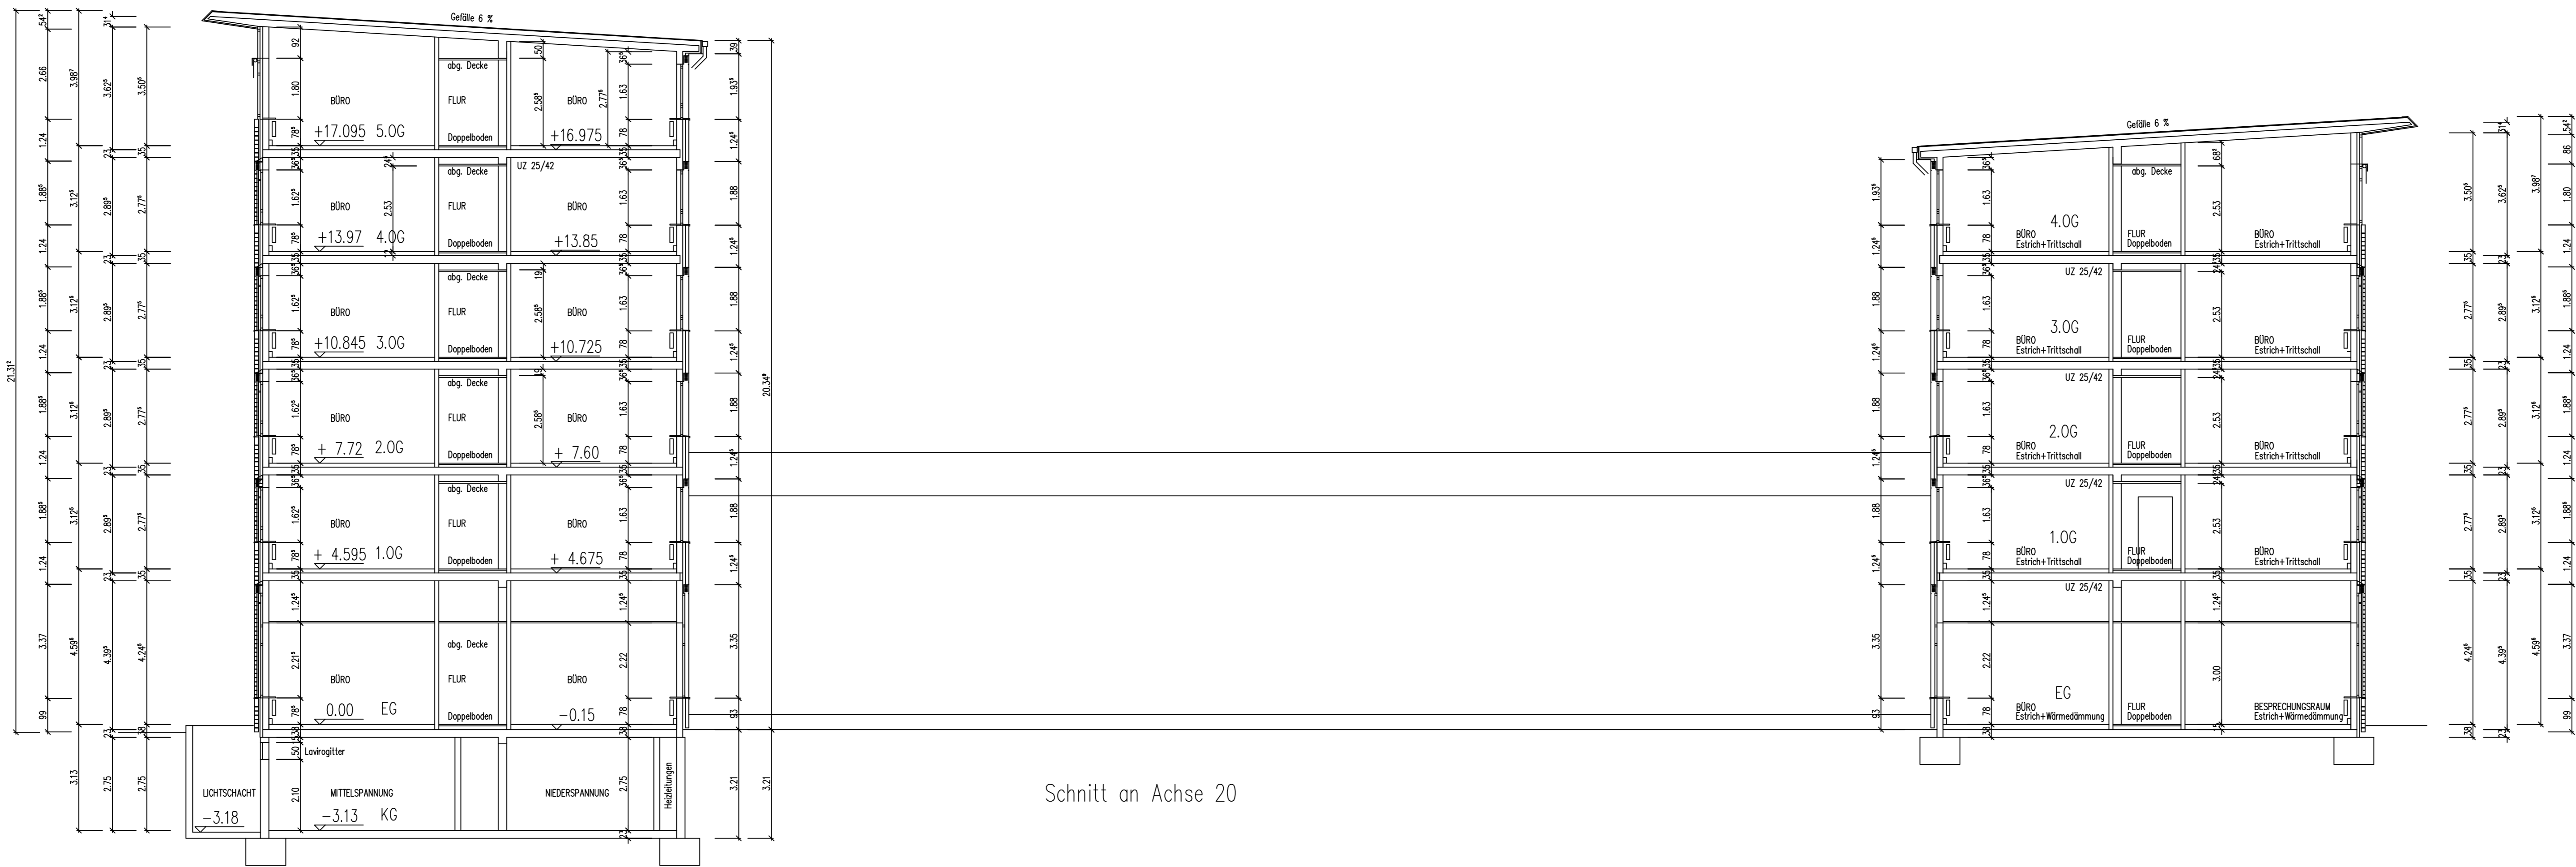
Gefälle 6 %

BÜRO
abg. Decke
FLUR
Doppelboden
BÜRO
+17.095 5.OG
+16.975

UZ 25/42
BÜRO
abg. Decke
FLUR
Doppelboden
BÜRO
+13.97 4.OG
+13.85

BÜRO
abg. Decke
FLUR
Doppelboden
BÜRO
+10.845 3.OG
+10.725

BÜRO
abg. Decke
FLUR
Doppelboden
BÜRO
+ 7.72 2.OG
+ 7.60

BÜRO
abg. Decke
FLUR
Doppelboden
BÜRO
+ 4.595 1.OG
+ 4.675

BÜRO
abg. Decke
FLUR
Doppelboden
BÜRO
0.00 EG
−0.15

Lavirogitter
LICHTSCHACHT
−3.18
MITTELSPANNUNG
−3.13 KG
NIEDERSPANNUNG
Heizleitungen

21.31²
20.34⁸

Schnitt an Achse 20

Gefälle 6 %
abg. Decke
4.OG
BÜRO
Estrich+Trittschall
FLUR
Doppelboden
BÜRO
Estrich+Trittschall
UZ 25/42
3.OG
BÜRO
Estrich+Trittschall
FLUR
Doppelboden
BÜRO
Estrich+Trittschall
UZ 25/42
2.OG
BÜRO
Estrich+Trittschall
FLUR
Doppelboden
BÜRO
Estrich+Trittschall
UZ 25/42
1.OG
BÜRO
Estrich+Trittschall
FLUR
Doppelboden
BÜRO
Estrich+Trittschall
UZ 25/42
EG
BÜRO
Estrich+Wärmedämmung
FLUR
Doppelboden
BESPRECHUNGSRAUM
Estrich+Wärmedämmung